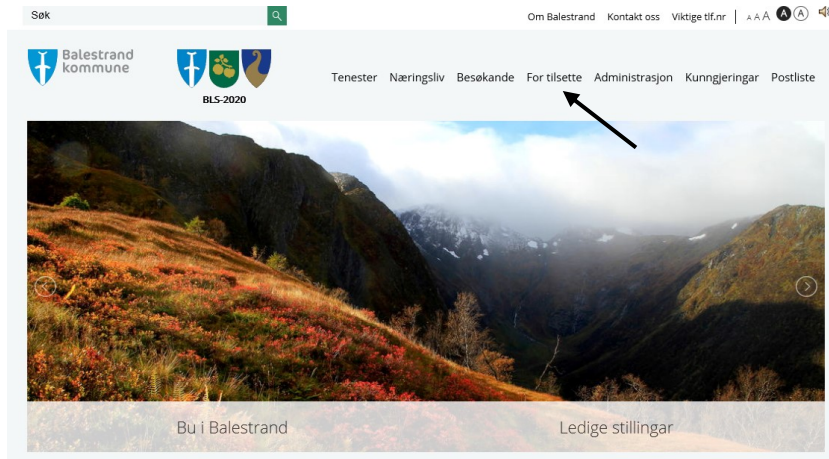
Søk

Om Balestrand Kontakt oss Viktige tlf.nr A A A A A

Balestrand kommune

BLS-2020

Tenester Næringsliv Besøkande For tilsette Administrasjon Kunngjeringar Postliste

Bu i Balestrand

Ledige stillingar